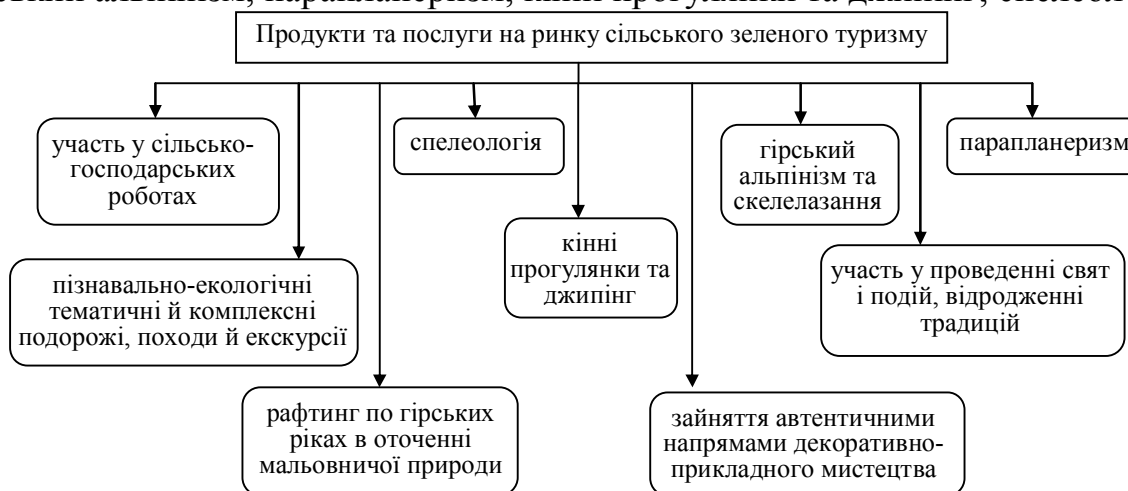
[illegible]

Продукти та послуги на ринку сільського зеленого туризму

участь у сільськогосподарських роботах

спелеологія

гірський альпінізм та скелелазання

парапланеризм

кінні прогулянки та джипінг

пізнавально-екологічні тематичні й комплексні подорожі, походи й екскурсії

участь у проведенні свят і подій, відродженні традицій

рафтинг по гірських ріках в оточенні мальовничої природи

зайняття автентичними напрямами декоративно-прикладного мистецтва